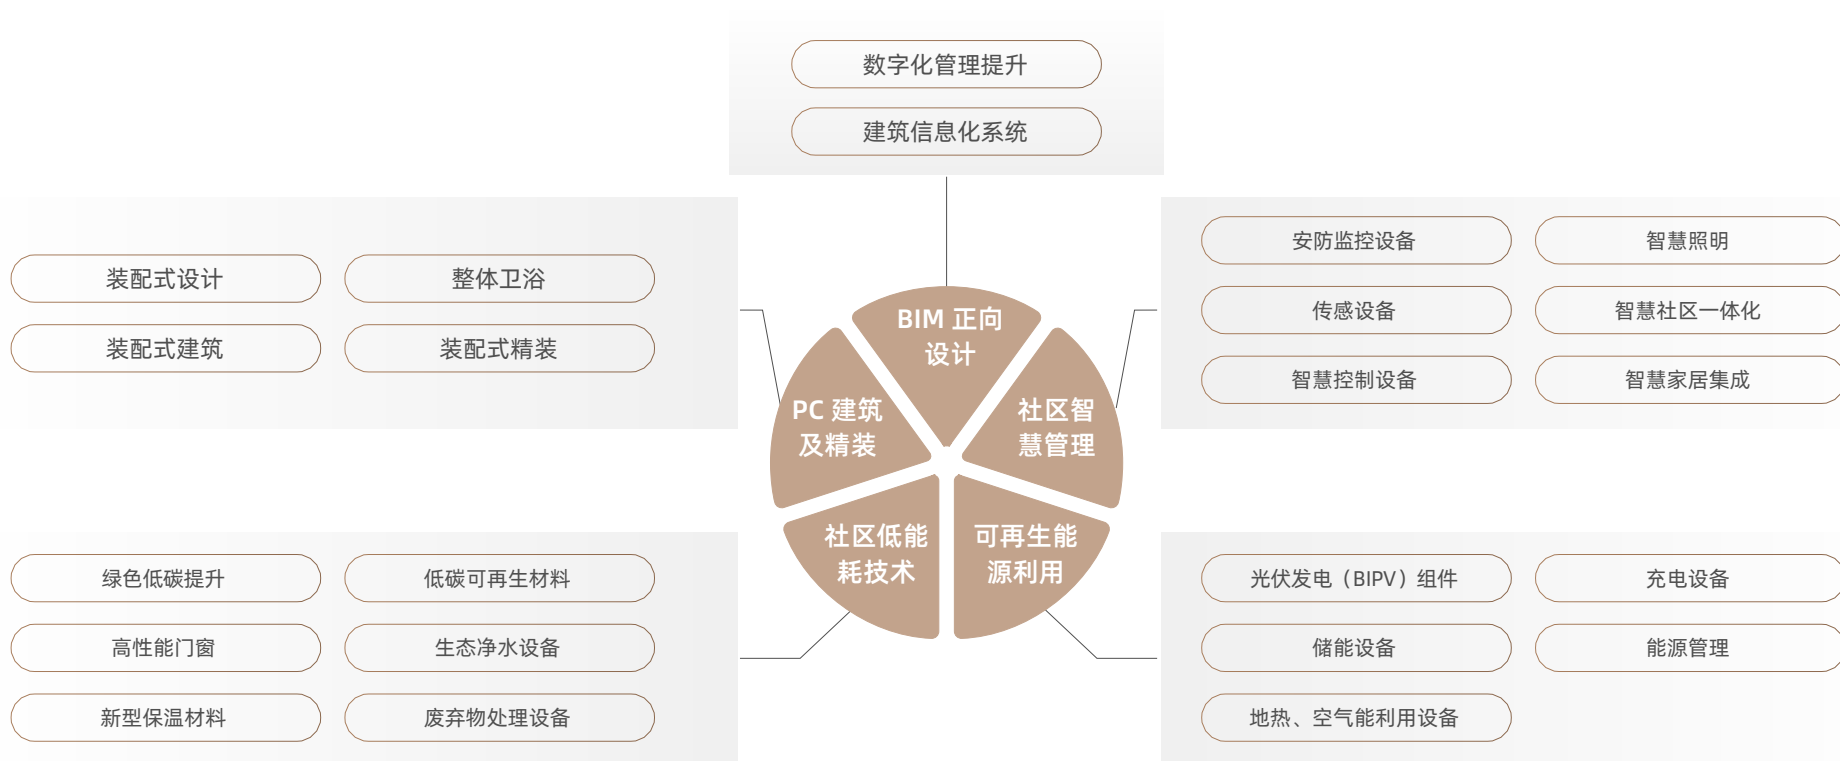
数字化管理提升

建筑信息化系统

装配式设计

整体卫浴

装配式建筑

装配式精装

安防监控设备

智慧照明

传感设备

智慧社区一体化

智慧控制设备

智慧家居集成

BIM 正向设计

PC 建筑及精装

社区智慧管理

社区低能耗技术

可再生能源利用

绿色低碳提升

低碳可再生材料

高性能门窗

生态净水设备

新型保温材料

废弃物处理设备

光伏发电（BIPV）组件

充电设备

储能设备

能源管理

地热、空气能利用设备